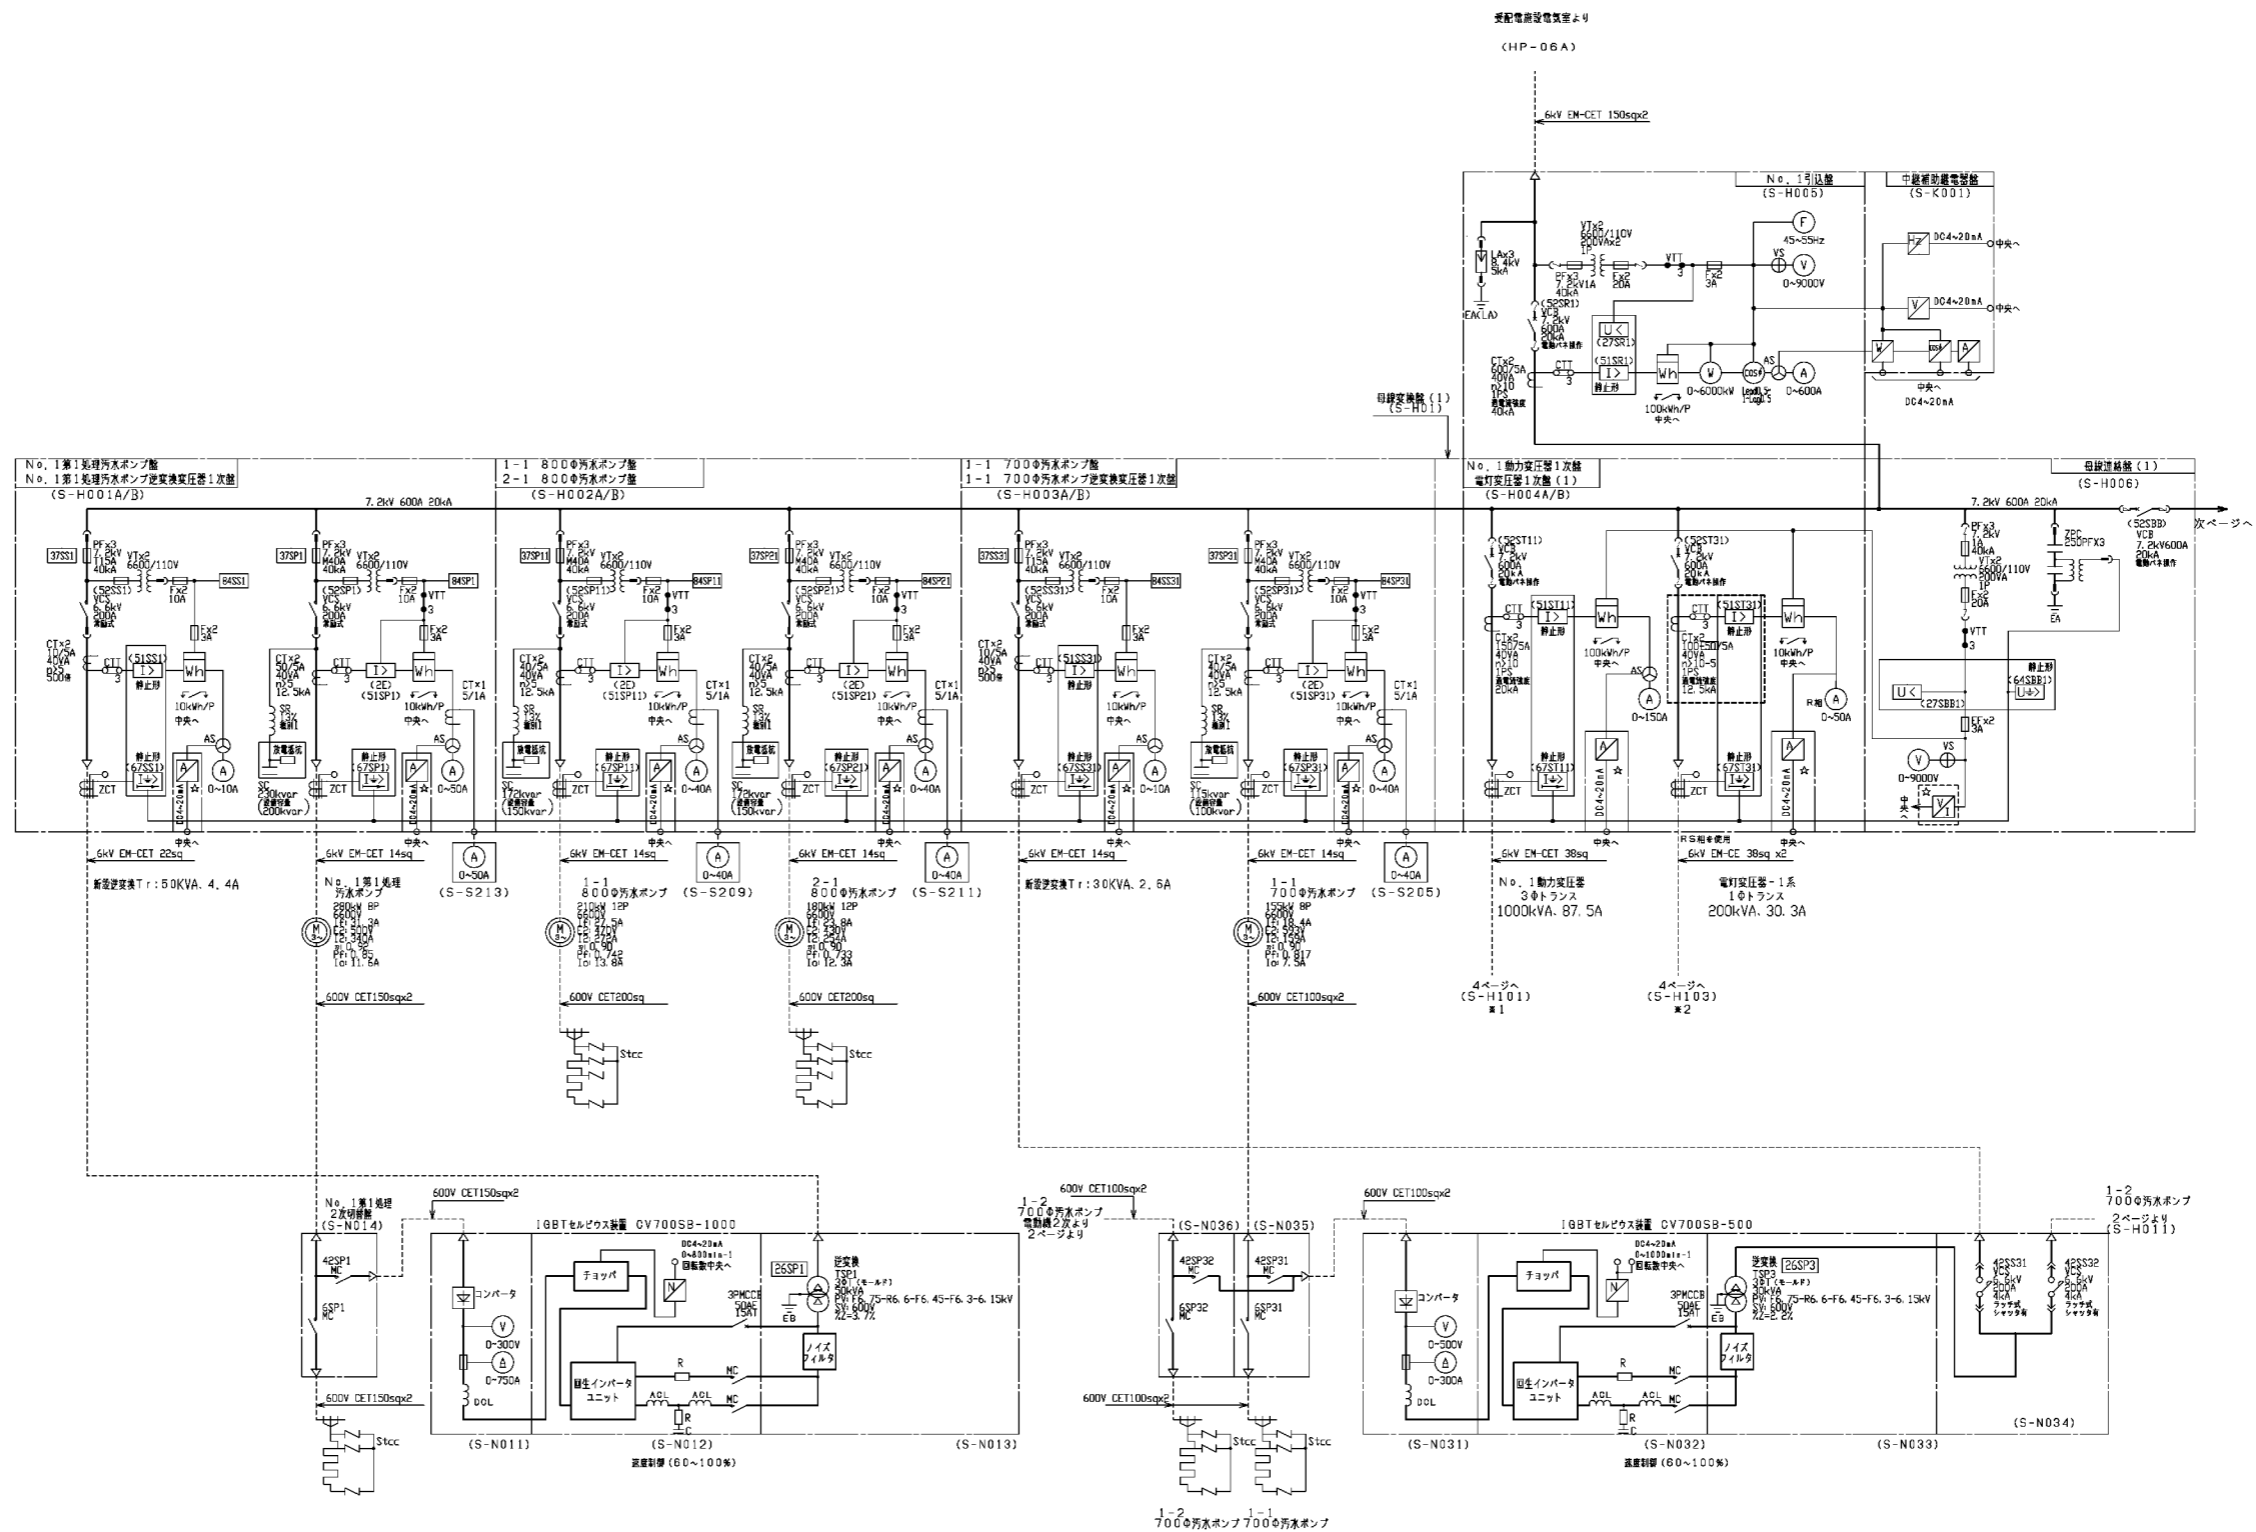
受配電設備電気室より
(HP-06A)
6kV EM-CET 150sqx2
No.1引込盤
(S-H005)
中継補助継電器盤
(S-K001)
LAx3 8.4kV 5kA
EA(LA)
VTx2 6600/110V 200VAx2 1P
PFx3 7.2kV1A 40kA
Fx2 20A
VTT 3
Fx2 3A
F 45~55Hz
VS
V 0~9000V
Hz DC4~20mA 中央へ
V DC4~20mA 中央へ
(52SR1) VCB 7.2kV 600A 20kA
U< (27SR1)
CTx2 600/5A 40VA n>10 1PS 40kA
CTT 3
(51SR1) I> 静止形
Wh
W 0~6000kW
COSφ Lead0.5~1~Lag0.5
AS A 0~600A
100kWh/P 中央へ
中央へ DC4~20mA
母線変換盤(1) (S-H01)
No.1第1処理汚水ポンプ盤
No.1第1処理汚水ポンプ逆変換変圧器1次盤
(S-H001A/B)
1-1 800Φ汚水ポンプ盤
2-1 800Φ汚水ポンプ盤
(S-H002A/B)
1-1 700Φ汚水ポンプ盤
1-1 700Φ汚水ポンプ逆変換変圧器1次盤
(S-H003A/B)
No.1動力変圧器1次盤
電灯変圧器1次盤(1)
(S-H004A/B)
母線連絡盤(1)
(S-H006)
7.2kV 600A 20kA
7.2kV 600A 20kA
(52SBB) VCB 7.2kV600A 20kA
次ページへ
37SS1 PFx3 7.2kV T15A 40kA VTx2 6600/110V 84SS1 (52SS1) VCS 6.6kV 200A Fx2 10A Fx2 3A CTx2 10/5A 40VA n>5 (51SS1) I> 静止形 Wh 10kWh/P 中央へ AS 静止形 (67SS1) A 0~10A ZCT DC4~20mA 中央へ
37SP1 PFx3 7.2kV M40A 40kA VTx2 6600/110V 84SP1 (52SP1) VCS 6.6kV 200A Fx2 10A VTT 3 Fx2 3A CTx2 50/5A 40VA n>5 12.5kA CTT 3 I> (2E) (51SP1) Wh 10kWh/P 中央へ CTx1 5/1A SR 13% 放電抵抗 SC 230kvar (200kvar) 静止形 (67SP1) AS A 0~50A ZCT
37SP11 PFx3 7.2kV M40A 40kA VTx2 6600/110V 84SP11 (52SP11) VCS 6.6kV 200A Fx2 10A VTT 3 Fx2 3A CTx2 40/5A 40VA n>5 12.5kA CTT 3 I> (2E) (51SP11) Wh 10kWh/P 中央へ CTx1 5/1A SR 13% 放電抵抗 SC 172kvar (150kvar) 静止形 (67SP11) AS A 0~40A ZCT
37SP21 PFx3 7.2kV M40A 40kA VTx2 6600/110V 84SP21 (52SP21) VCS 6.6kV 200A Fx2 10A VTT 3 Fx2 3A CTx2 40/5A 40VA n>5 12.5kA CTT 3 I> (2E) (51SP21) Wh 10kWh/P 中央へ CTx1 5/1A SR 13% 放電抵抗 SC 172kvar (150kvar) 静止形 (67SP21) AS A 0~40A ZCT
37SS31 PFx3 7.2kV T15A 40kA VTx2 6600/110V 84SS31 (52SS31) VCS 6.6kV 200A Fx2 10A Fx2 3A CTx2 10/5A 40VA n>5 (51SS31) I> 静止形 Wh 10kWh/P 中央へ AS 静止形 (67SS31) A 0~10A ZCT
37SP31 PFx3 7.2kV M40A 40kA VTx2 6600/110V 84SP31 (52SP31) VCS 6.6kV 200A Fx2 10A VTT 3 Fx2 3A CTx2 40/5A 40VA n>5 12.5kA CTT 3 I> (2E) (51SP31) Wh 10kWh/P 中央へ CTx1 5/1A SR 13% 放電抵抗 SC 115kvar (100kvar) 静止形 (67SP31) AS A 0~40A ZCT
(52ST11) VCB 7.2kV 600A 20kA CTT 3 CTx2 150/5A 40VA n>10 1PS 20kA (51ST11) I> 静止形 Wh 100kWh/P 中央へ AS A 0~150A 静止形 (67ST11) ZCT DC4~20mA
(52ST31) VCB 7.2kV 600A 20kA CTT 3 CTx2 100/5A 40VA n>10~5 1PS 12.5kA (51ST31) I> 静止形 Wh 10kWh/P 中央へ R相 A 0~50A 静止形 (67ST31) ZCT DC4~20mA
PFx3 7.2kV 1A 40kA VTx2 6600/110V 200VA 1P Fx2 20A VTT 3 ZPC 250PFX3 EA
U< (27SBB1) 静止形 (64SBB1) U≑>
EFx2 3A
V 0~9000V VS
中央へ
RS相使用
6kV EM-CET 22sq
新逆変換Tr:50KVA, 4.4A
6kV EM-CET 14sq
No.1第1処理 汚水ポンプ
280kW 8P 6600V
600V CET150sqx2
A 0~50A (S-S213)
6kV EM-CET 14sq
1-1 800Φ汚水ポンプ
210kW 12P 6600V
600V CET200sq
A 0~40A (S-S209)
6kV EM-CET 14sq
2-1 800Φ汚水ポンプ
180kW 12P 6600V
600V CET200sq
A 0~40A (S-S211)
6kV EM-CET 14sq
新逆変換Tr:30KVA, 2.6A
6kV EM-CET 14sq
1-1 700Φ汚水ポンプ
155kW 8P 6600V
600V CET100sqx2
A 0~40A (S-S205)
6kV EM-CET 38sq
No.1動力変圧器 3Φトランス 1000kVA, 87.5A
6kV EM-CE 38sq x2
電灯変圧器-1系 1Φトランス 200kVA, 30.3A
4ページへ (S-H101) ※1
4ページへ (S-H103) ※2
Stcc
Stcc
No.1第1処理 2次切替盤 (S-N014)
600V CET150sqx2
IGBTセルビウス装置 CV700SB-1000
42SP1 MC
6SP1 MC
コンバータ
V 0~300V
A 0~750A
DCL
チョッパ
DC4~20mA 0~800min-1 回転数中央へ
26SP1
逆変換 TSP1 3ΦT(モールド) 30kVA
3PMCCB 50AF 15AT
EB
ノイズフィルタ
回生インバータユニット
R MC ACL ACL MC R C
600V CET150sqx2
Stcc
(S-N011) (S-N012) (S-N013)
速度制御(60~100%)
600V CET100sqx2
1-2 700Φ汚水ポンプ 電動機2次より 2ページより
(S-N036) (S-N035)
42SP32 MC 6SP32 MC
42SP31 MC 6SP31 MC
600V CET100sqx2
Stcc Stcc
1-2 700Φ汚水ポンプ 1-1 700Φ汚水ポンプ
600V CET100sqx2
IGBTセルビウス装置 CV700SB-500
コンバータ
V 0~500V
A 0~300A
DCL
チョッパ
DC4~20mA 0~1000min-1 回転数中央へ
N
逆変換 26SP3 TSP3 3ΦT(モールド) 30kVA
3PMCCB 50AF 15AT
EB
ノイズフィルタ
回生インバータユニット
R MC ACL ACL MC R C
(S-N031) (S-N032) (S-N033)
速度制御(60~100%)
1-2 700Φ汚水ポンプ
2ページより (S-H011)
42SS31 VCS 6.6kV 200A 4kA ラッチ式 シャッタ有
42SS32 VCS 6.6kV 200A 4kA ラッチ式 シャッタ有
(S-N034)